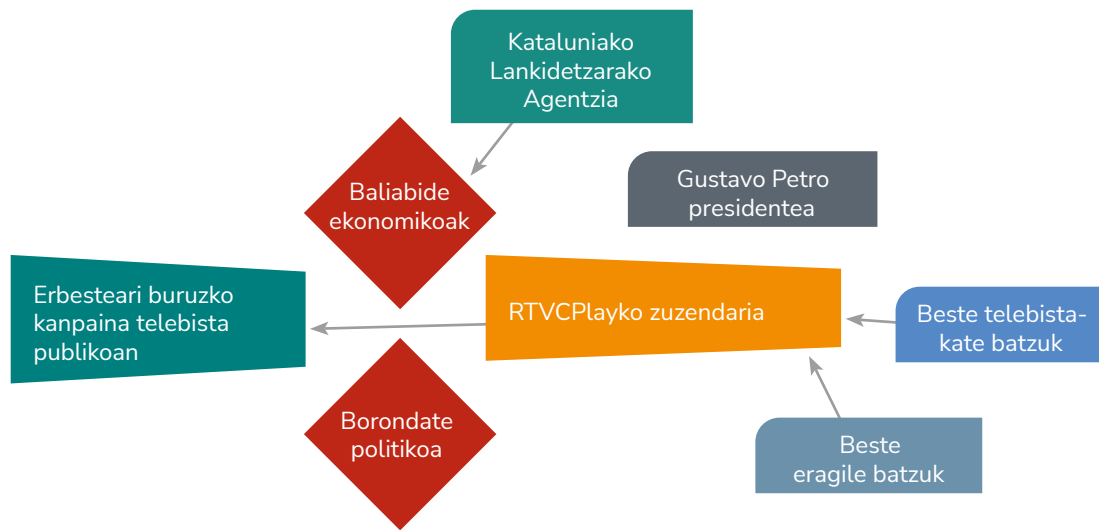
Kataluniako Lankidetzarako Agentzia

Baliabide ekonomikoak

Gustavo Petro presidentea

Erbesteari buruzko kanpaina telebista publikoan

RTVCPlayko zuzendaria

Beste telebista-kate batzuk

Borondate politikoa

Beste eragile batzuk